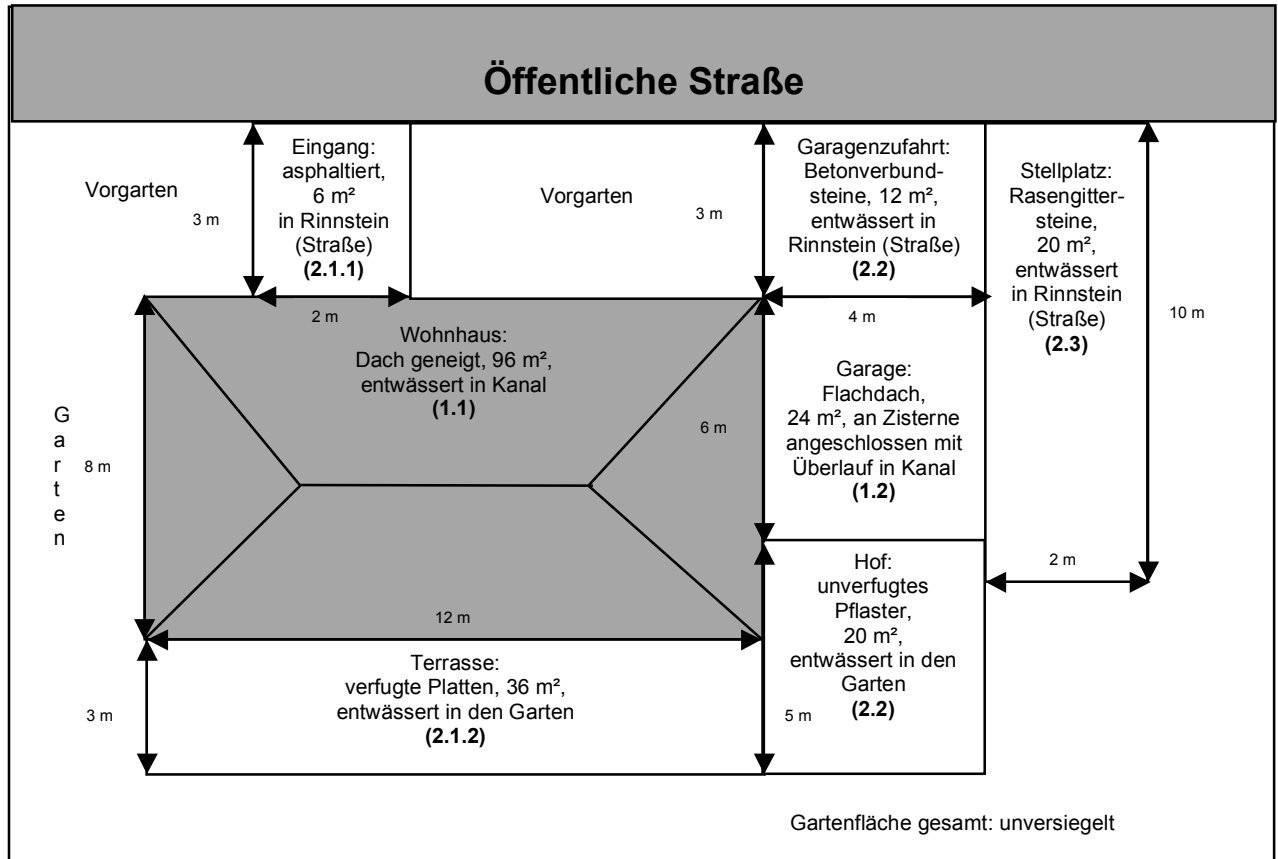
Öffentliche Straße

Vorgarten

3 m

Eingang: asphaltiert, 6 m² in Rinnstein (Straße) **(2.1.1)**

Vorgarten

3 m

Garagenzufahrt: Betonverbundsteine, 12 m², entwässert in Rinnstein (Straße) **(2.2)**

Stellplatz: Rasengittersteine, 20 m², entwässert in Rinnstein (Straße) **(2.3)**

10 m

2 m

Wohnhaus: Dach geneigt, 96 m², entwässert in Kanal **(1.1)**

4 m

Garage: Flachdach, 24 m², an Zisterne angeschlossen mit Überlauf in Kanal **(1.2)**

6 m

G a r t e n

8 m

2 m

12 m

Hof: unverfugtes Pflaster, 20 m², entwässert in den Garten **(2.2)**

Terrasse: verfugte Platten, 36 m², entwässert in den Garten **(2.1.2)**

3 m

5 m

Gartenfläche gesamt: unversiegelt